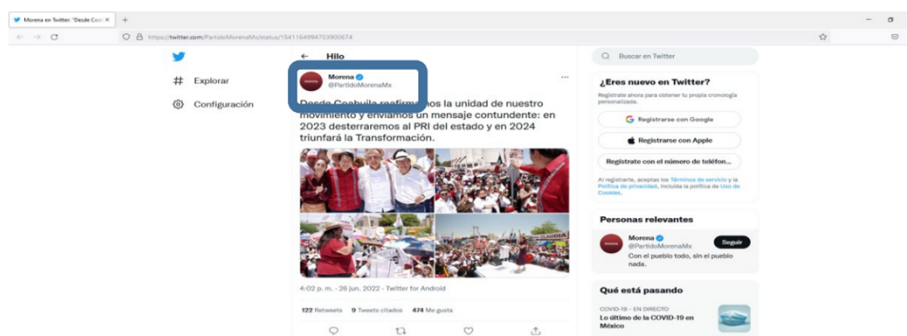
Morena en Twitter: "Desde Coa

https://twitter.com/PartidoMorenaMx/status/1541164994703900674

Hilo

Explorar

Configuración

Morena
@PartidoMorenaMx

Desde Coahuila reafirmamos la unidad de nuestro movimiento y enviamos un mensaje contundente: en 2023 desterraremos al PRI del estado y en 2024 triunfará la Transformación.

4:02 p. m. · 26 jun. 2022 · Twitter for Android

122 Retweets 9 Tweets citados 474 Me gusta

Buscar en Twitter

¿Eres nuevo en Twitter?

Regístrate ahora para obtener tu propia cronología personalizada.

Registrarse con Google

Registrarse con Apple

Regístrate con el número de teléfon...

Al registrarte, aceptas los Términos de servicio y la Política de privacidad, incluida la política de Uso de Cookies.

Personas relevantes

Morena
@PartidoMorenaMx
Seguir
Con el pueblo todo, sin el pueblo nada.

Qué está pasando

COVID-19 · EN DIRECTO
Lo último de la COVID-19 en México